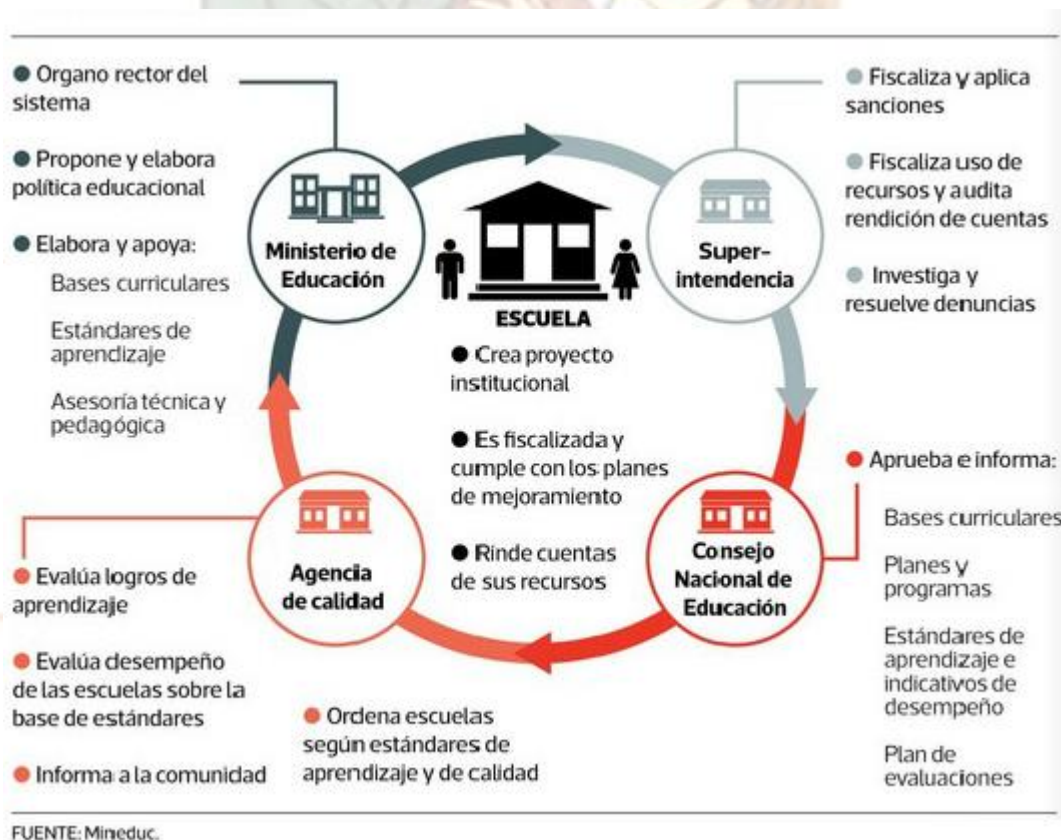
● Organo rector del sistema

● Propone y elabora política educacional

● Elabora y apoya:

Bases curriculares

Estándares de aprendizaje

Asesoría técnica y pedagógica

Ministerio de Educación

ESCUELA

● Crea proyecto institucional

● Es fiscalizada y cumple con los planes de mejoramiento

● Rinde cuentas de sus recursos

Super-intendencia

● Fiscaliza y aplica sanciones

● Fiscaliza uso de recursos y audita rendición de cuentas

● Investiga y resuelve denuncias

Agencia de calidad

● Evalúa logros de aprendizaje

● Evalúa desempeño de las escuelas sobre la base de estándares

● Informa a la comunidad

● Ordena escuelas según estándares de aprendizaje y de calidad

Consejo Nacional de Educación

● Aprueba e informa:

Bases curriculares

Planes y programas

Estándares de aprendizaje e indicativos de desempeño

Plan de evaluaciones

FUENTE: Mineduc.